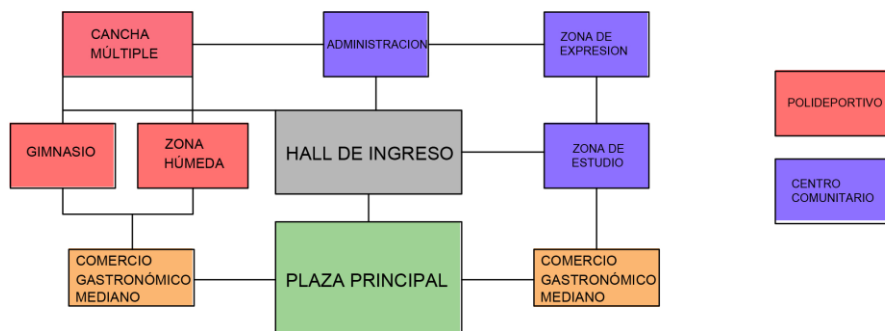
CANCHA MÚLTIPLE

ADMINISTRACION

ZONA DE EXPRESION

GIMNASIO

ZONA HÚMEDA

HALL DE INGRESO

ZONA DE ESTUDIO

COMERCIO GASTRONÓMICO MEDIANO

PLAZA PRINCIPAL

COMERCIO GASTRONÓMICO MEDIANO

POLIDEPORTIVO

CENTRO COMUNITARIO